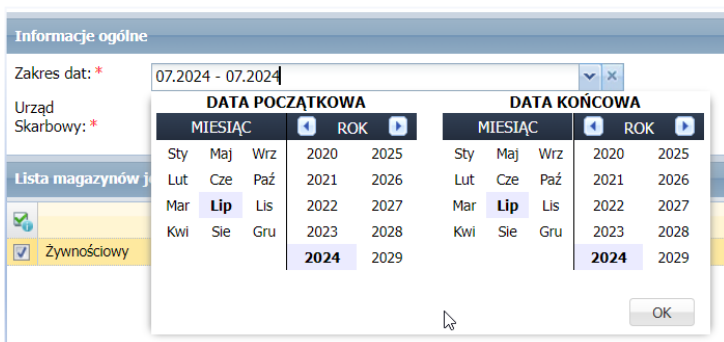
Informacje ogólne

Zakres dat: *

07.2024 - 07.2024

Urząd Skarbowy: *

Lista magazynów j

Żywnościowy

DATA POCZĄTKOWA

| MIESIĄC | | | ROK | |
|---|---|---|---|---|
| Sty | Maj | Wrz | 2020 | 2025 |
| Lut | Cze | Paź | 2021 | 2026 |
| Mar | Lip | Lis | 2022 | 2027 |
| Kwi | Sie | Gru | 2023 | 2028 |
| | | | 2024 | 2029 |

DATA KOŃCOWA

| MIESIĄC | | | ROK | |
|---|---|---|---|---|
| Sty | Maj | Wrz | 2020 | 2025 |
| Lut | Cze | Paź | 2021 | 2026 |
| Mar | Lip | Lis | 2022 | 2027 |
| Kwi | Sie | Gru | 2023 | 2028 |
| | | | 2024 | 2029 |

OK